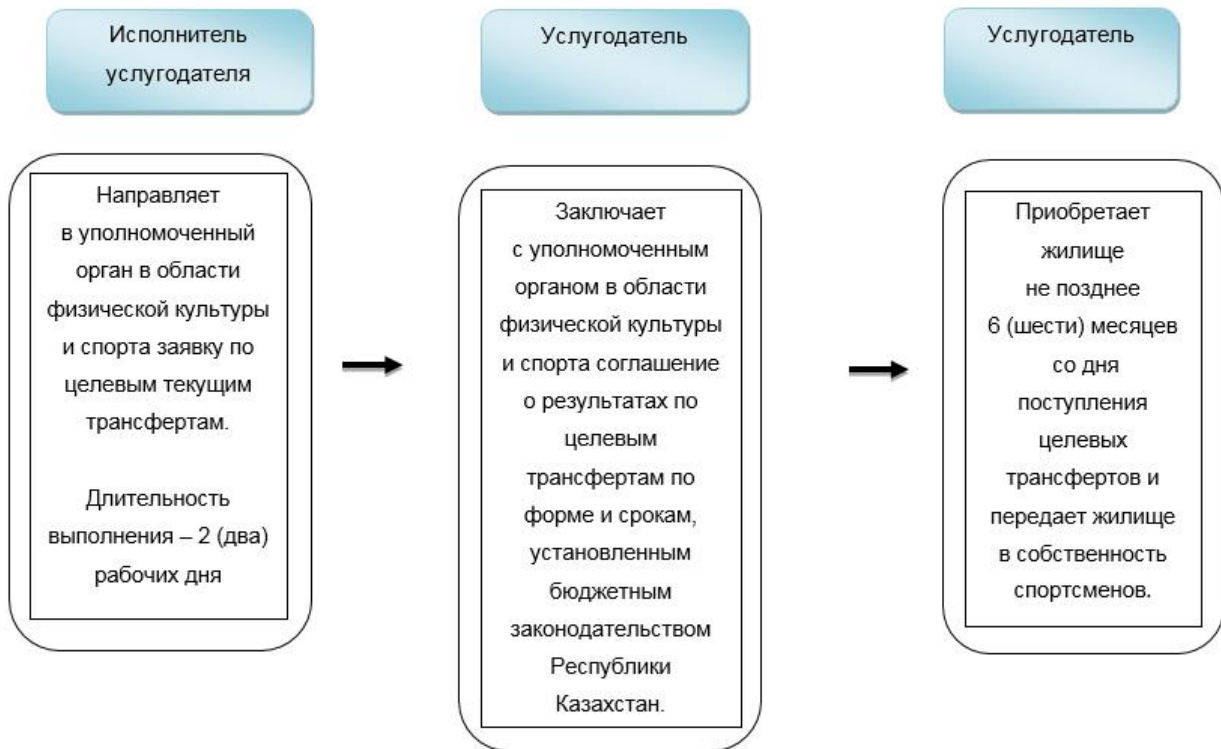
Исполнитель услугодателя

Услугодатель

Услугодатель

Направляет в уполномоченный орган в области физической культуры и спорта заявку по целевым текущим трансфертам.

Длительность выполнения – 2 (два) рабочих дня

Заключает с уполномоченным органом в области физической культуры и спорта соглашение о результатах по целевым трансфертам по форме и срокам, установленным бюджетным законодательством Республики Казахстан.

Приобретает жилище не позднее 6 (шести) месяцев со дня поступления целевых трансфертов и передает жилище в собственность спортсменов.